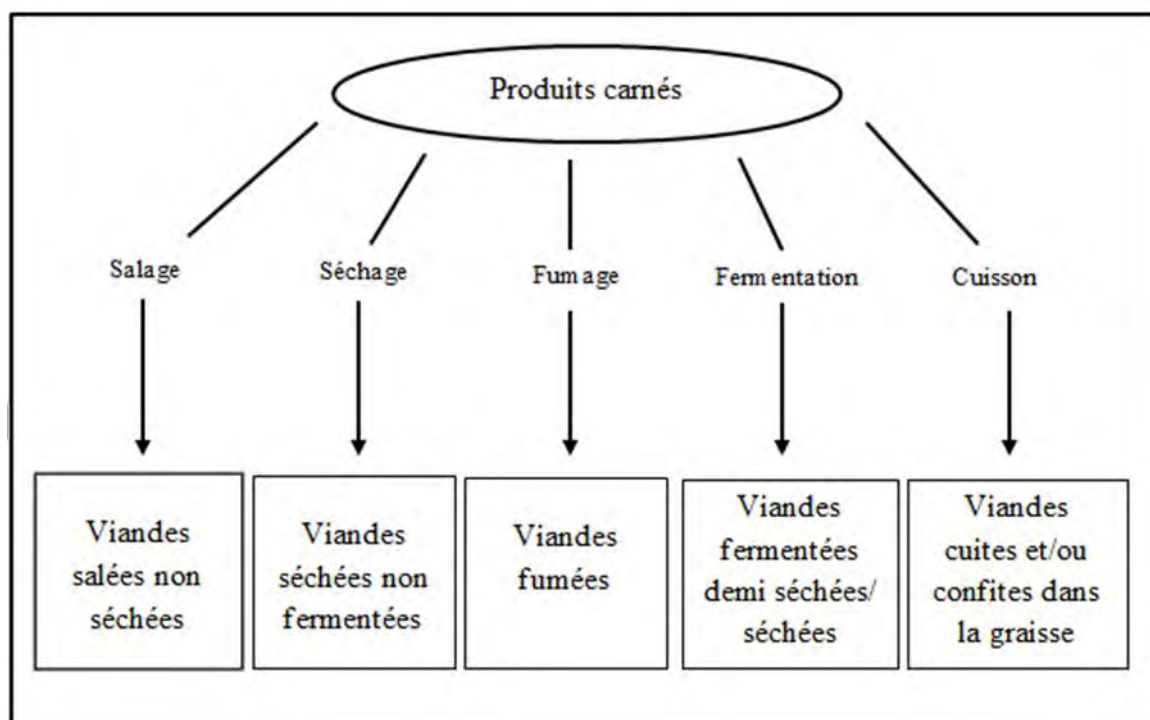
Produits carnés

Salage

Viandes salées non séchées

Séchage

Viandes séchées non fermentées

Fumage

Viandes fumées

Fermentation

Viandes fermentées demi séchées/ séchées

Cuisson

Viandes cuites et/ou confites dans la graisse